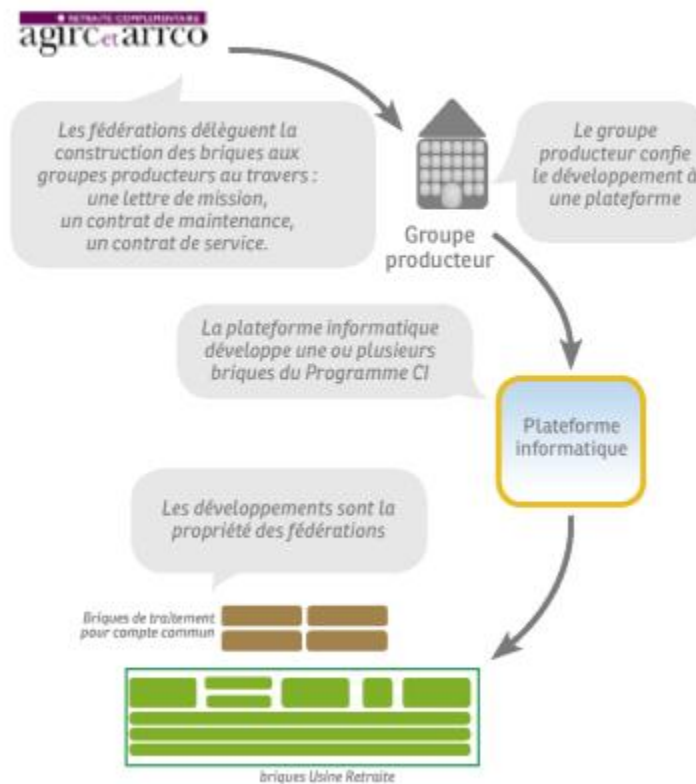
● RETRAITE COMPLÉMENTAIRE
agirc et arrco

Les fédérations délèguent la construction des briques aux groupes producteurs au travers : une lettre de mission, un contrat de maintenance, un contrat de service.

Le groupe producteur confie le développement à une plateforme

Groupe producteur

La plateforme informatique développe une ou plusieurs briques du Programme CI

Plateforme informatique

Les développements sont la propriété des fédérations

Briques de traitement pour compte commun

briques Usine Retraite